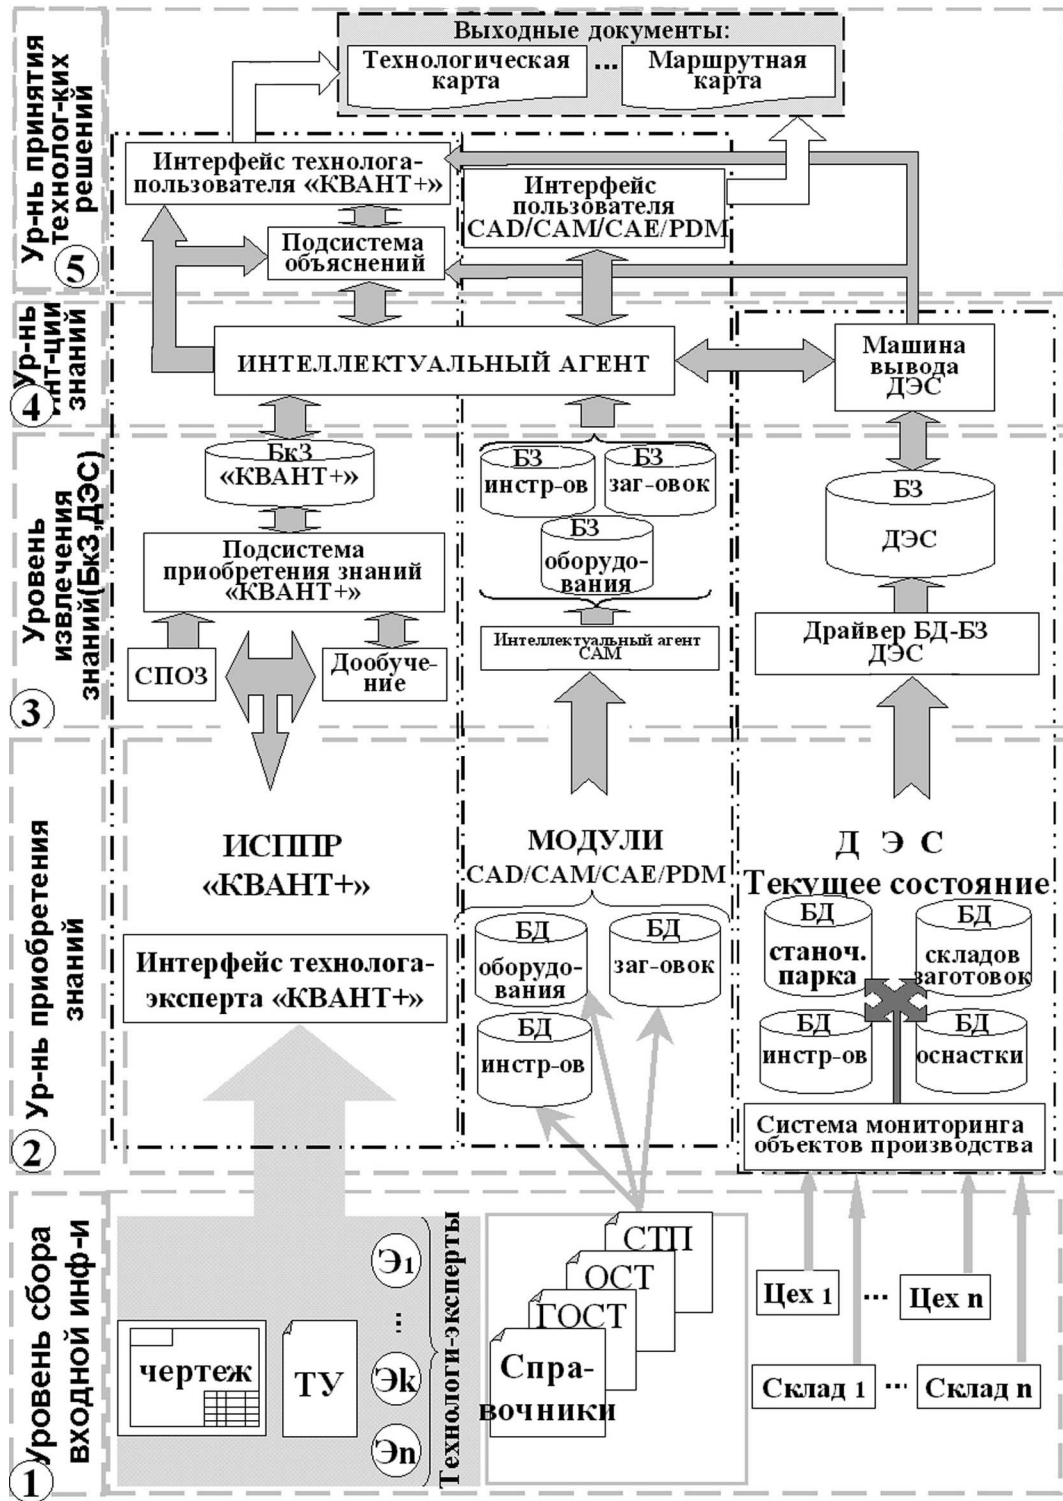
Ур-нь принятия технолог-ких решений
5

Выходные документы:
Технологическая карта
...
Маршрутная карта

Интерфейс технолога-пользователя «КВАНТ+»
Интерфейс пользователя CAD/CAM/CAE/PDM
Подсистема объяснений

Ур-нь инт-ции знаний
4

ИНТЕЛЛЕКТУАЛЬНЫЙ АГЕНТ
Машина вывода ДЭС

Уровень извлечения знаний(БкЗ,ДЭС)
3

БкЗ «КВАНТ+»
Подсистема приобретения знаний «КВАНТ+»
СПОЗ
Дообучение
БЗ инстр-ов
БЗ заг-овок
БЗ оборудования
Интеллектуальный агент САМ
БЗ ДЭС
Драйвер БД-БЗ ДЭС

Ур-нь приобретения знаний
2

ИСППР «КВАНТ+»
Интерфейс технолога-эксперта «КВАНТ+»
МОДУЛИ CAD/CAM/CAE/PDM
БД оборудования
БД заг-овок
БД инстр-ов
Д Э С
Текущее состояние
БД станоч. парка
БД складов заготовок
БД инстр-ов
БД оснастки
Система мониторинга объектов производства

Уровень сбора входной инф-и
1

чертеж
ТУ
Э1
...
Эk
Эn
Технологи-эксперты
СТП
ОСТ
ГОСТ
Справочники
Цех 1
...
Цех n
Склад 1
...
Склад n